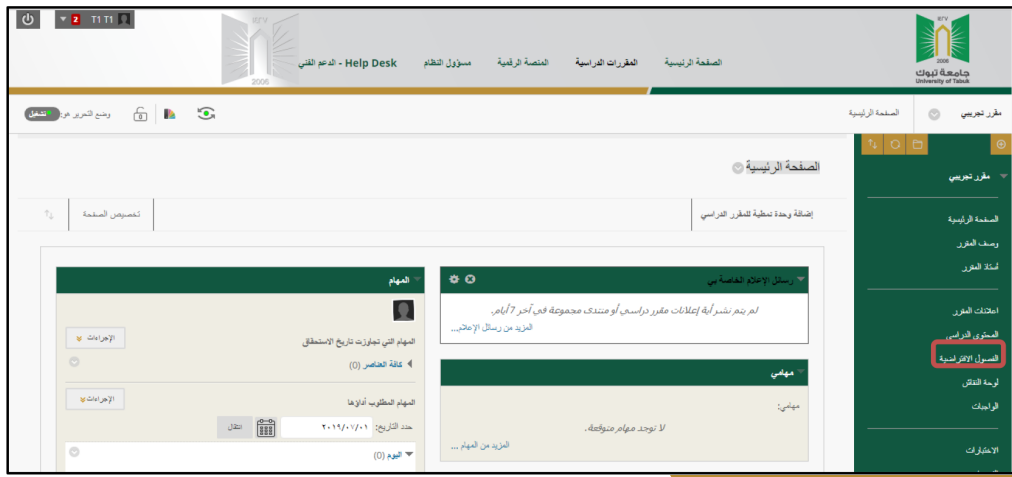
2 T1 T1

الصفحة الرئيسية المقررات الدراسية المنصة الرقمية مسؤول النظام Help Desk - الدعم الفني

جامعة تبوك
University of Tabuk
2006

مقرر تجريبي الصفحة الرئيسية

وضع التحرير هو تشغيل

الصفحة الرئيسية

إضافة وحدة نمطية للمقرر الدراسي

تخصيص الصفحة

مقرر تجريبي

الصفحة الرئيسية
وصف المقرر
أستاذ المقرر

اعلانات المقرر
المحتوى الدراسي
الفصول الافتراضية
لوحة النقاش
الواجبات

الاختبارات

رسائل الإعلام الخاصة بي

لم يتم نشر أية إعلانات مقرر دراسي أو منتدى مجموعة في آخر 7 أيام.
المزيد من رسائل الإعلام...

مهامي

مهامي:
لا توجد مهام متوقعة.
المزيد من المهام ...

المهام

المهام التي تجاوزت تاريخ الاستحقاق
الإجراءات
كافة العناصر (0)

المهام المطلوب أداؤها
الإجراءات
حدد التاريخ: ٢٠١٩/٠٧/٠١ انتقال

اليوم (0)